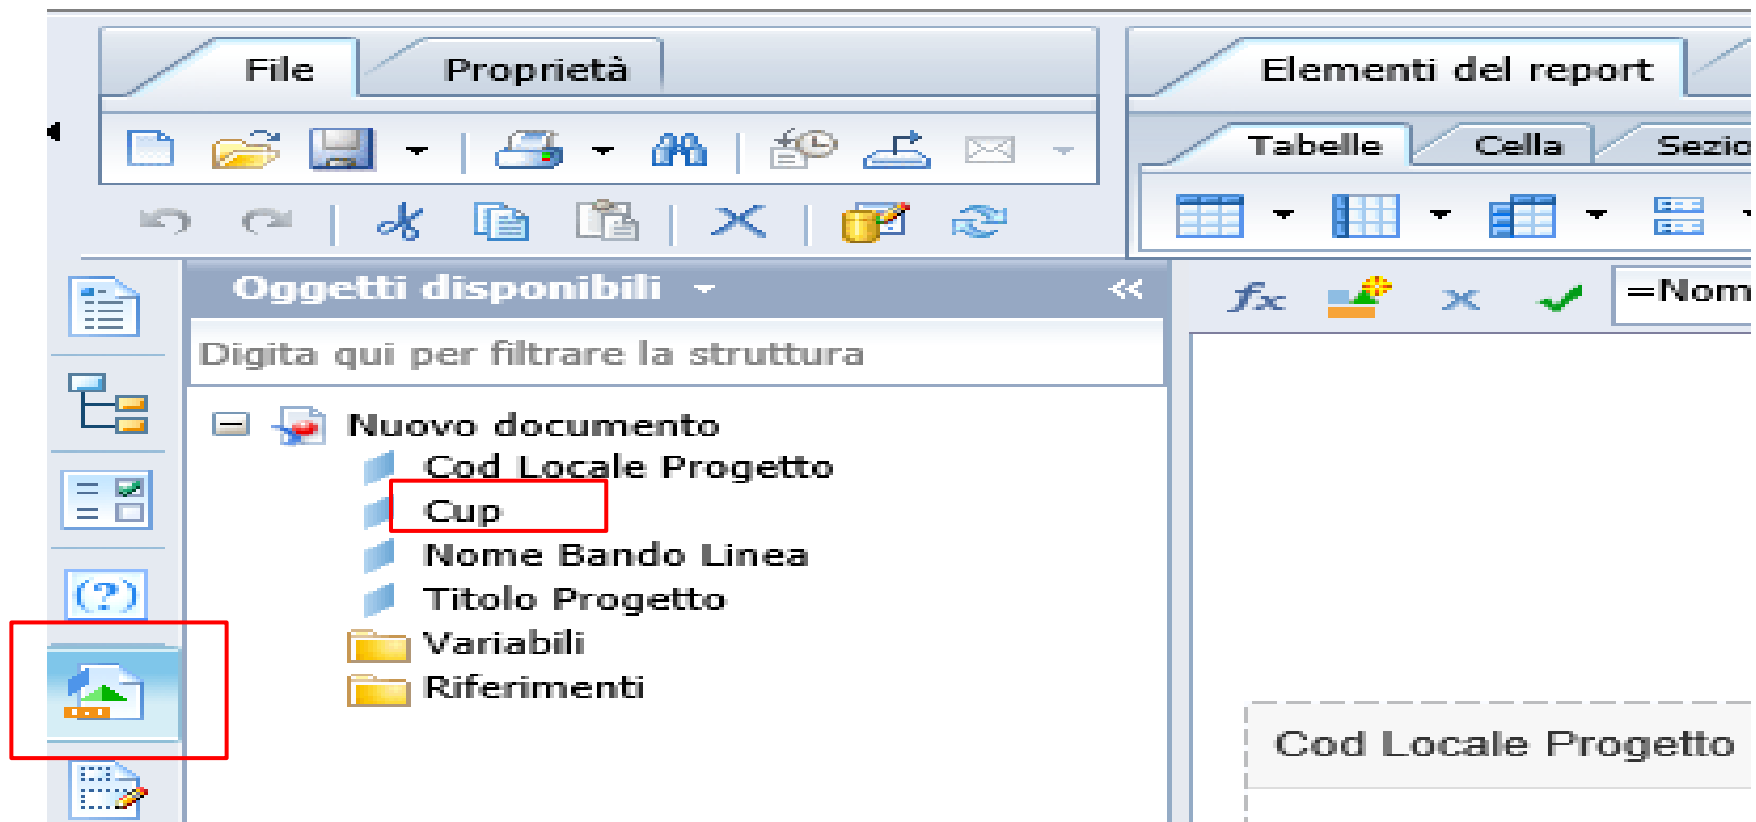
File
Proprietà
Elementi del report
Tabelle
Cella
Sezio
Oggetti disponibili
Digita qui per filtrare la struttura
Nuovo documento
Cod Locale Progetto
Cup
Nome Bando Linea
Titolo Progetto
Variabili
Riferimenti
=Nom
Cod Locale Progetto